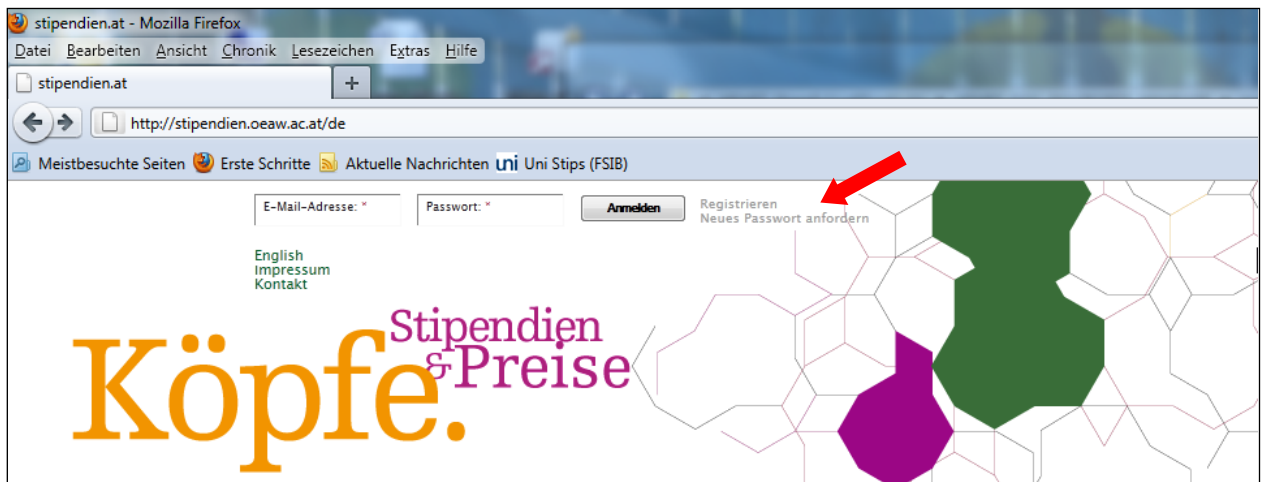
stipendien.at - Mozilla Firefox

Datei Bearbeiten Ansicht Chronik Lesezeichen Extras Hilfe

stipendien.at +

http://stipendien.oeaw.ac.at/de

Meistbesuchte Seiten Erste Schritte Aktuelle Nachrichten uni Uni Stips (FSIB)

E-Mail-Adresse: * Passwort: * Anmelden Registrieren Neues Passwort anfordern

English
Impressum
Kontakt

Köpfe. Stipendien & Preise